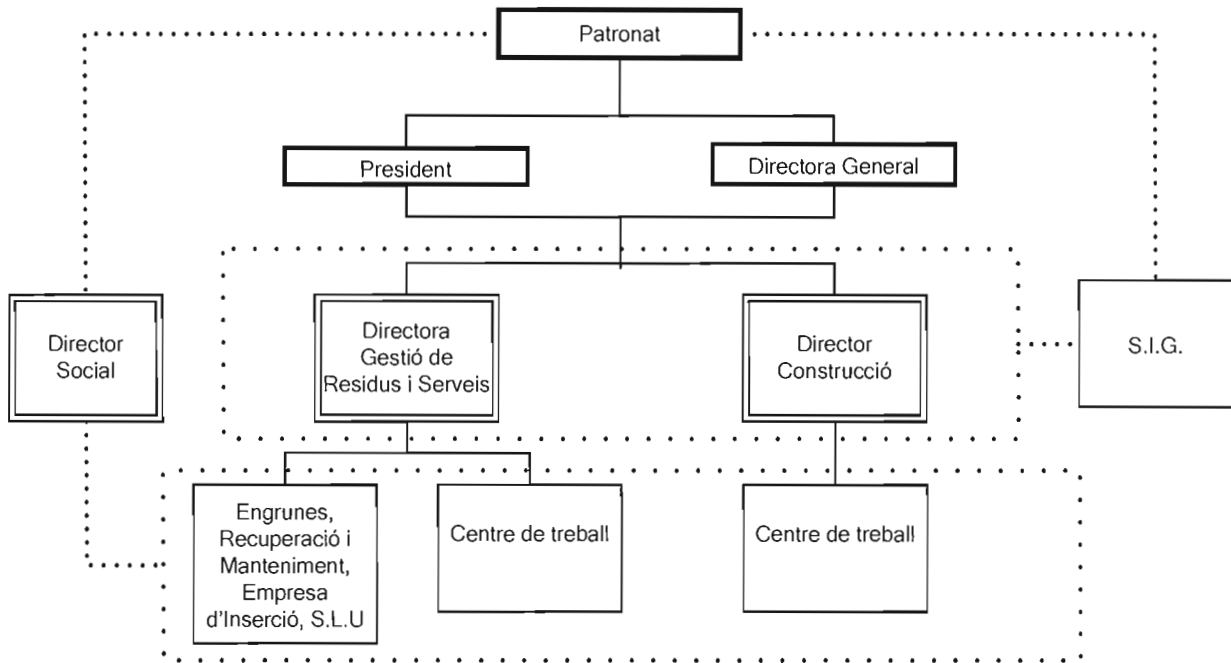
Patronat

President

Directora General

Director Social

Directora Gestió de Residus i Serveis

Director Construcció

S.I.G.

Engrunes, Recuperació i Manteniment, Empresa d'Inserció, S.L.U

Centre de treball

Centre de treball